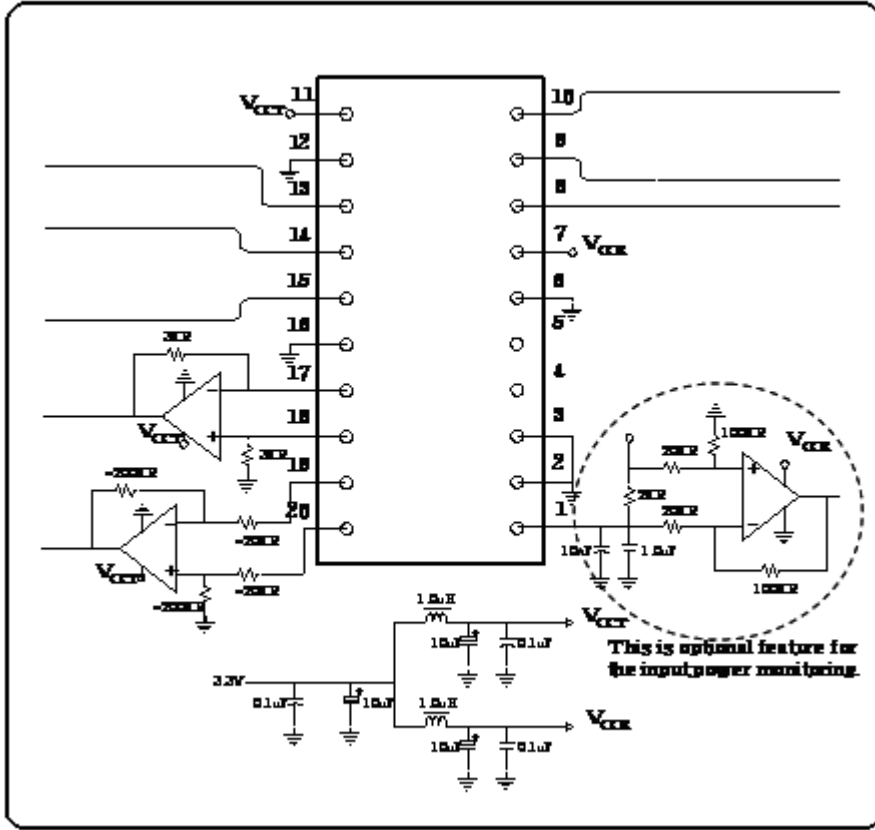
$V_{CCT}$ 11
12
13
14
15
16
17
18
19
20
10
9
8
7 $V_{CCR}$
6
5
4
3
2
1
2K$\Omega$
$V_{CCT}$
2K$\Omega$
~20K$\Omega$
~20K$\Omega$
~20K$\Omega$
$V_{CCT}$
~20K$\Omega$
20K$\Omega$
100K$\Omega$
$V_{CCR}$
2K$\Omega$
20K$\Omega$
10uF
1.0uF
100K$\Omega$
1.0uH
$V_{CCT}$
10uF
0.1uF
This is optional feature for the input power monitoring.
3.3V
0.1uF
10uF
1.0uH
$V_{CCR}$
10uF
0.1uF